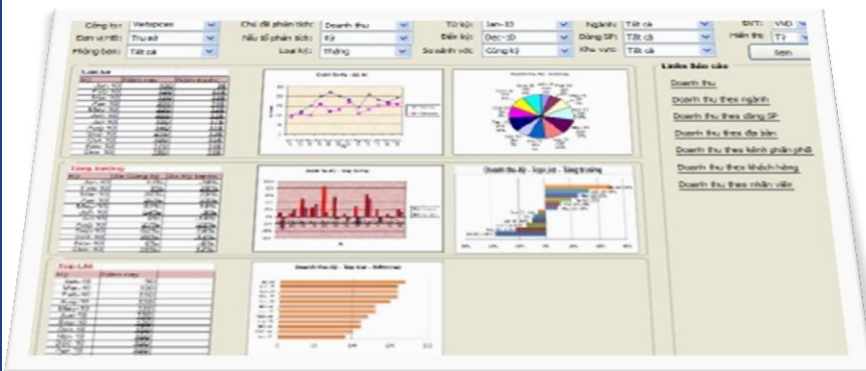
Công ty: Vietaccess
Đơn vị HĐ: Trụ sở
Phòng ban: Tất cả
Chủ đề phân tích: Doanh thu
Yếu tố phân tích: Kỳ
Loại kỳ: Tháng
Từ kỳ: Jan-10
Đến kỳ: Dec-10
So sánh với: Cùng kỳ
Ngành: Tất cả
Dòng SP: Tất cả
Khu vực: Tất cả
ĐVT: VND
Hiển thị: TY
Xem

Links báo cáo
Doanh thu
Doanh thu theo ngành
Doanh thu theo dòng SP
Doanh thu theo địa bàn
Doanh thu theo kênh phân phối
Doanh thu theo khách hàng
Doanh thu theo nhân viên

Lũy kế
Tăng trưởng
Top List

Doanh thu kỳ - Top List - Tăng trưởng
Doanh thu kỳ - Top List - Biểu đồ
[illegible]